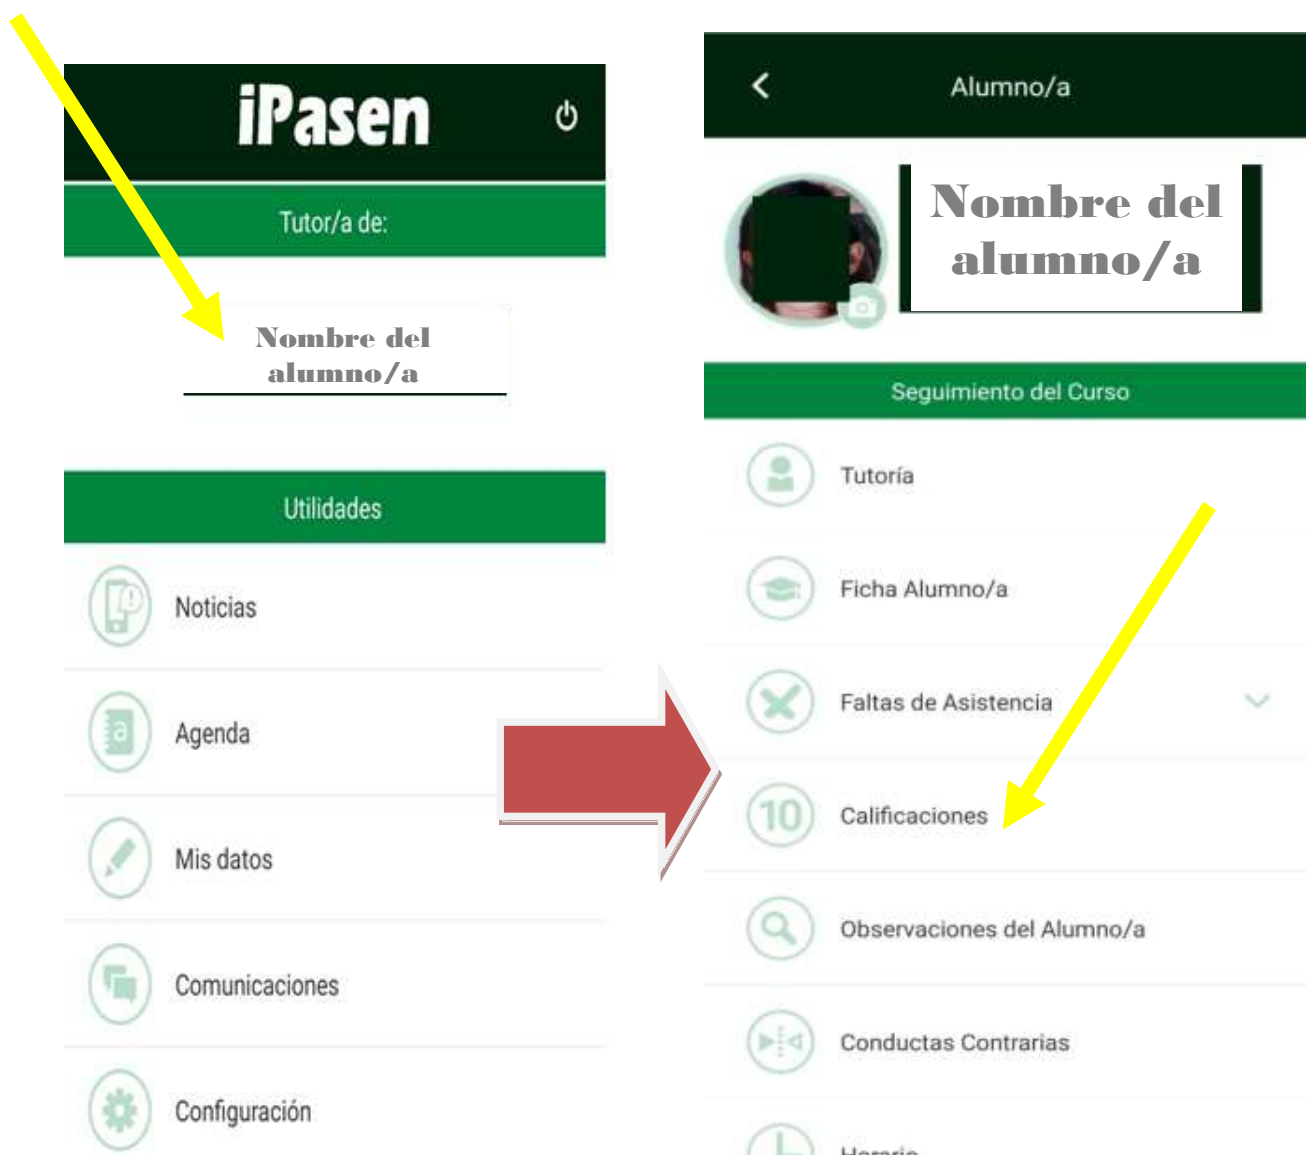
iPasen

Tutor/a de:

Nombre del alumno/a

Utilidades

Noticias

Agenda

Mis datos

Comunicaciones

Configuración

Alumno/a

Nombre del alumno/a

Seguimiento del Curso

Tutoría

Ficha Alumno/a

Faltas de Asistencia

10 Calificaciones

Observaciones del Alumno/a

Conductas Contrarias

Horario